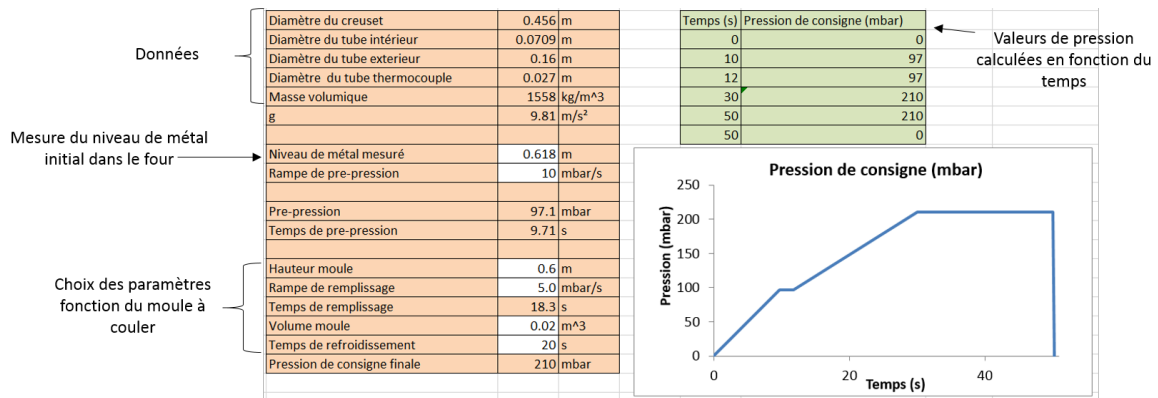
Données

Mesure du niveau de métal initial dans le four

Choix des paramètres fonction du moule à couler

| Diamètre du creuset | 0.456 | m |
|---|---|---|
| Diamètre du tube intérieur | 0.0709 | m |
| Diamètre du tube exterieur | 0.16 | m |
| Diamètre du tube thermocouple | 0.027 | m |
| Masse volumique | 1558 | kg/m^3 |
| g | 9.81 | m/s² |
| | | |
| Niveau de métal mesuré | 0.618 | m |
| Rampe de pre-pression | 10 | mbar/s |
| | | |
| Pre-pression | 97.1 | mbar |
| Temps de pre-pression | 9.71 | s |
| | | |
| Hauteur moule | 0.6 | m |
| Rampe de remplissage | 5.0 | mbar/s |
| Temps de remplissage | 18.3 | s |
| Volume moule | 0.02 | m^3 |
| Temps de refroidissement | 20 | s |
| Pression de consigne finale | 210 | mbar |

| Temps (s) | Pression de consigne (mbar) |
|---|---|
| 0 | 0 |
| 10 | 97 |
| 12 | 97 |
| 30 | 210 |
| 50 | 210 |
| 50 | 0 |

Valeurs de pression calculées en fonction du temps

Pression de consigne (mbar)
Pression (mbar)
250
200
150
100
50
0
0
20
40
Temps (s)